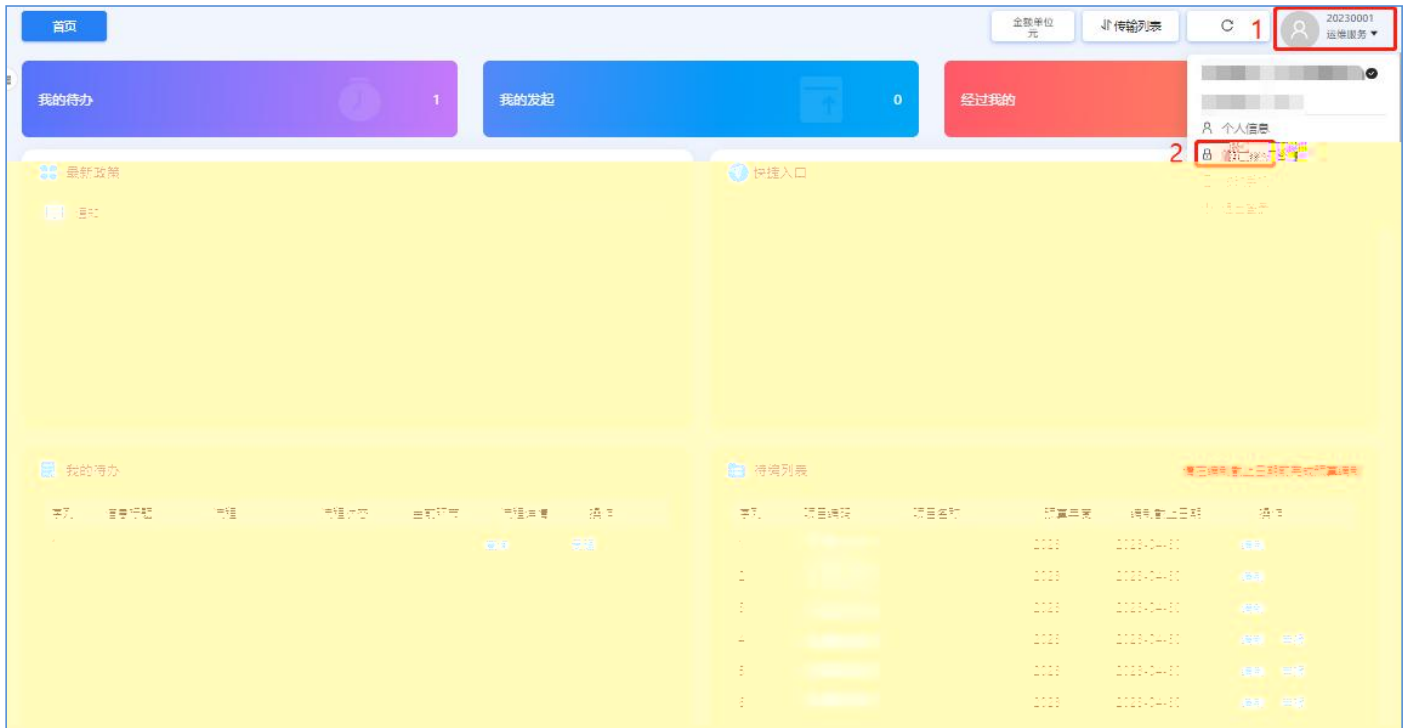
首页

金额单位
元

传输列表

C

1

20230001
运维服务

我的待办 1

我的发起 0

经过我的

个人信息

2

最新攻略

快捷入口

我的待办

待编列表

序号 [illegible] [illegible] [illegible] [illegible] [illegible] 操作

序号 项目编码 项目名称 预算年度 编制截止日期 操作